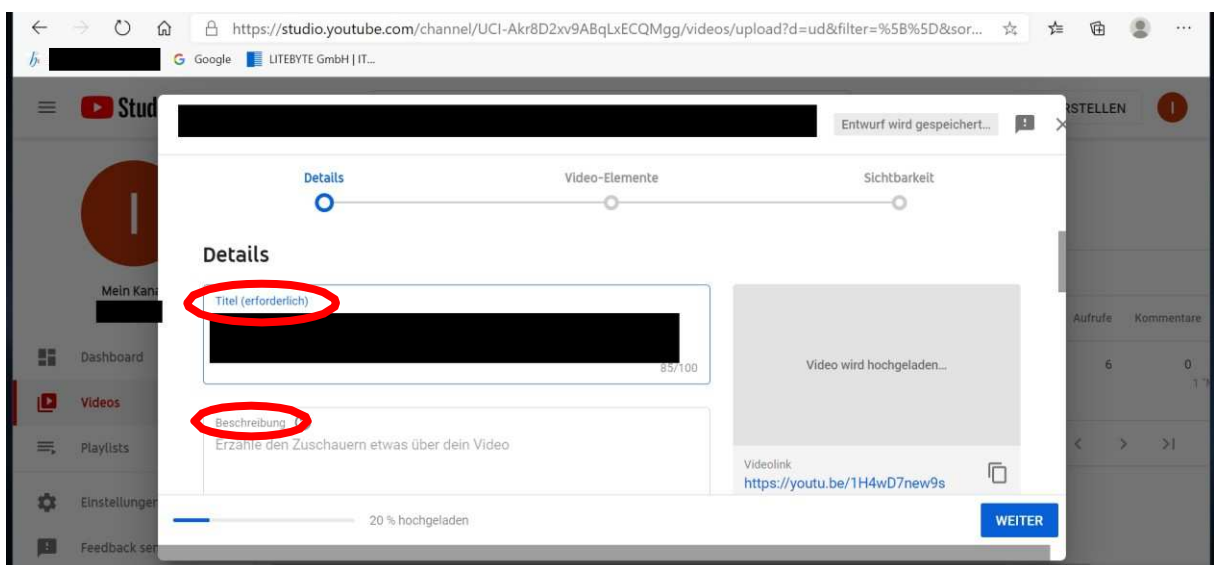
https://studio.youtube.com/channel/UCI-Akr8D2xv9ABqLxECQMgg/videos/upload?d=ud&filter=%5B%5D&sor...

Google LITEBYTE GmbH | IT...

Stud

STELLEN

I

Entwurf wird gespeichert...

Details Video-Elemente Sichtbarkeit

Details

Titel (erforderlich)

85/100

Video wird hochgeladen...

Beschreibung

Erzähle den Zuschauern etwas über dein Video

Videolink
https://youtu.be/1H4wD7new9s

20 % hochgeladen

WEITER

Mein Kan

Dashboard

Videos

Playlists

Einstellunger

Feedback sen

Aufrufe Kommentare

6 0

1